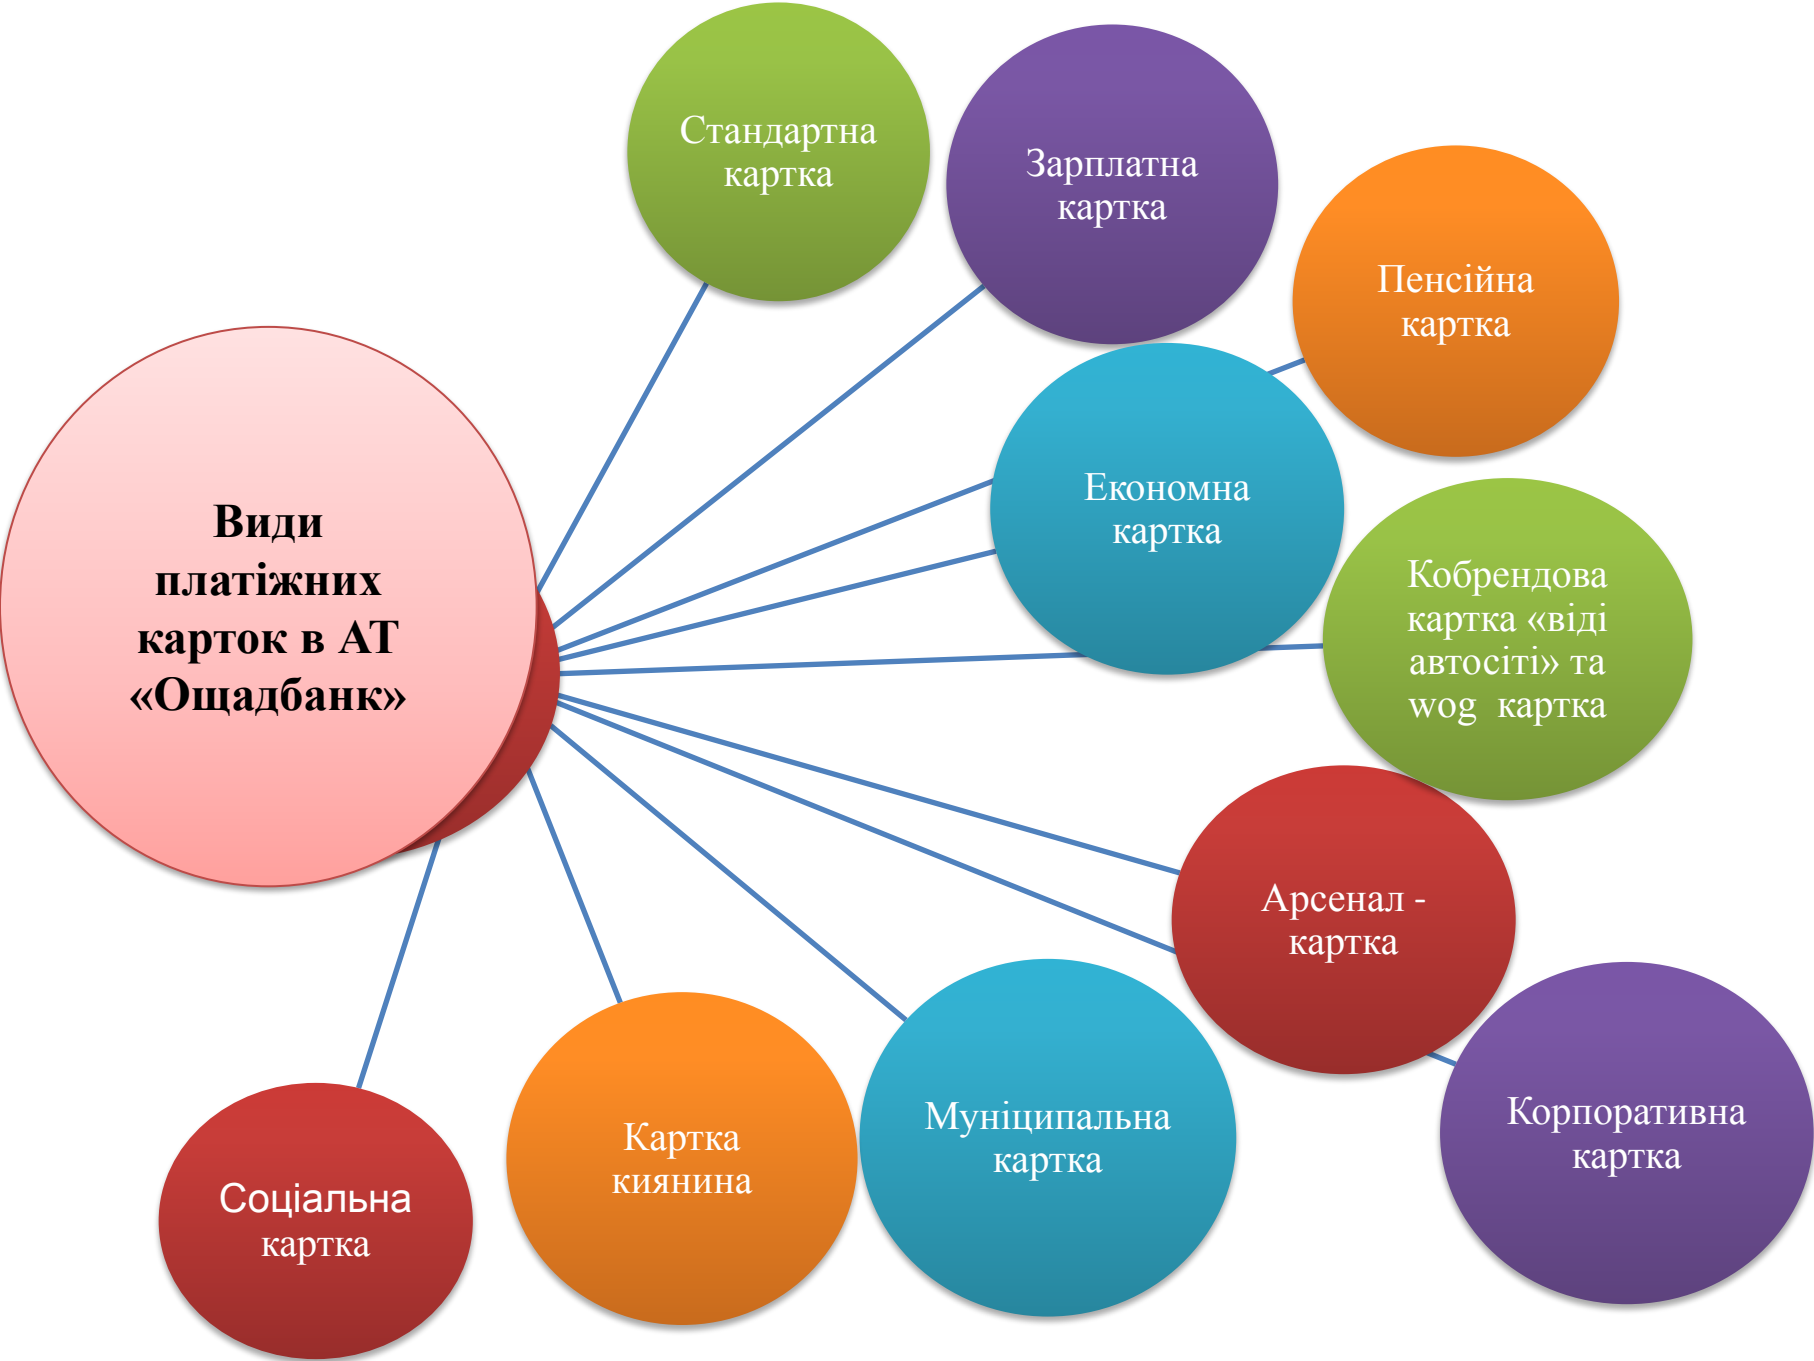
Види платіжних карток в АТ «Ощадбанк»

Стандартна картка

Зарплатна картка

Пенсійна картка

Економна картка

Кобрендова картка «віді автосіті» та wog картка

Арсенал - картка

Корпоративна картка

Муніципальна картка

Картка киянина

Соціальна картка